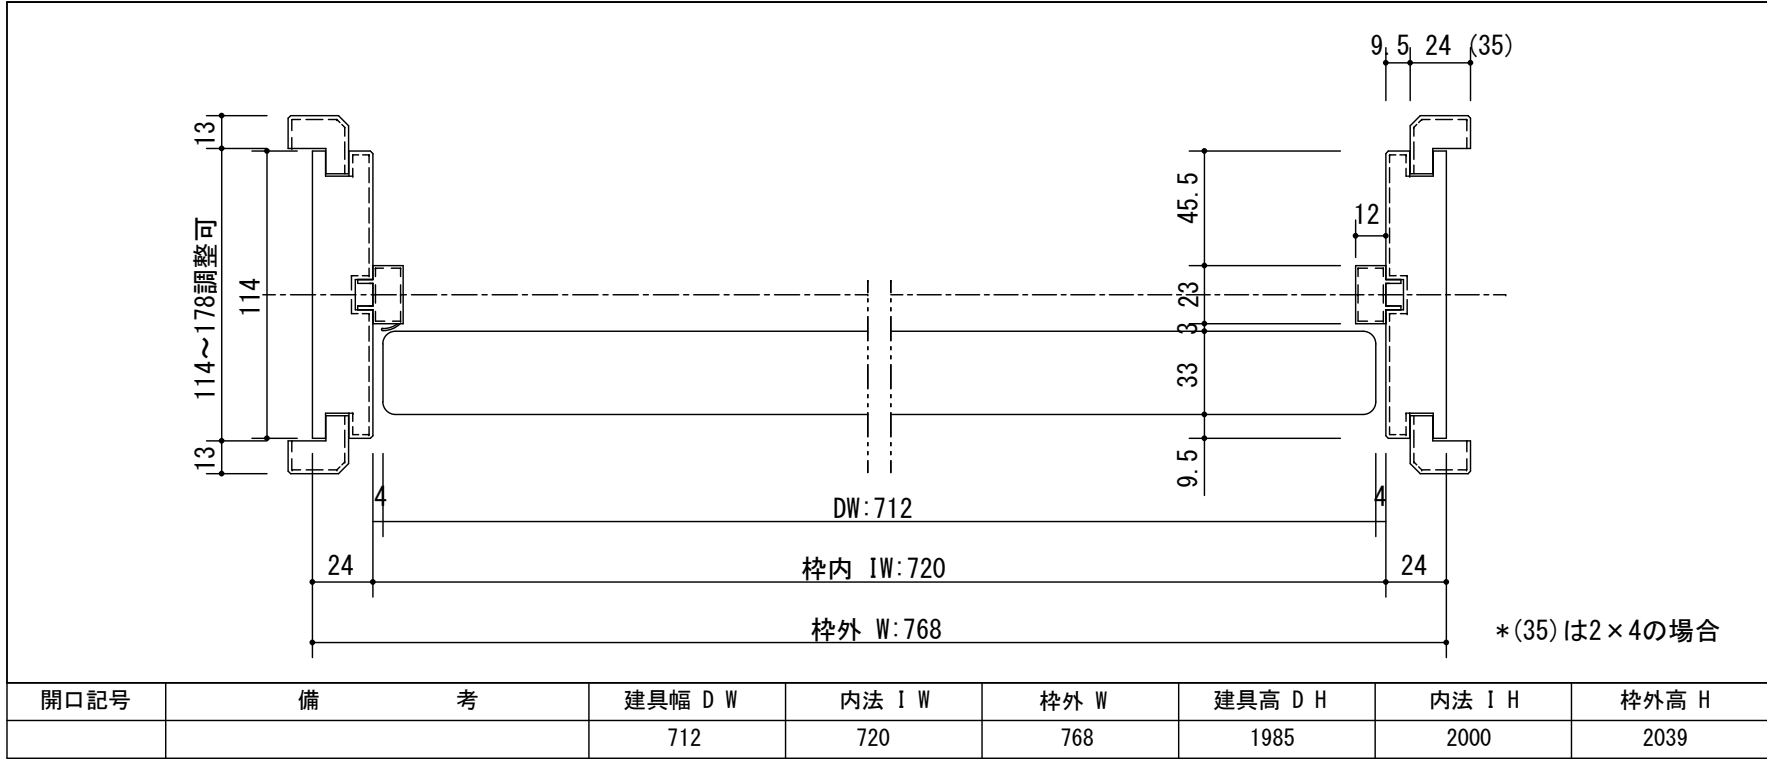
9.5 24 (35)

13

114〜178調整可

114

13

45.5

12

23

3 3

33

9.5

4

4

DW:712

24

枠内 IW:720

24

枠外 W:768

*(35)は2×4の場合

| 開口記号 | 備　　　考 | 建具幅 D W | 内法 I W | 枠外 W | 建具高 D H | 内法 I H | 枠外高 H |
|---|---|---|---|---|---|---|---|
| | | 712 | 720 | 768 | 1985 | 2000 | 2039 |